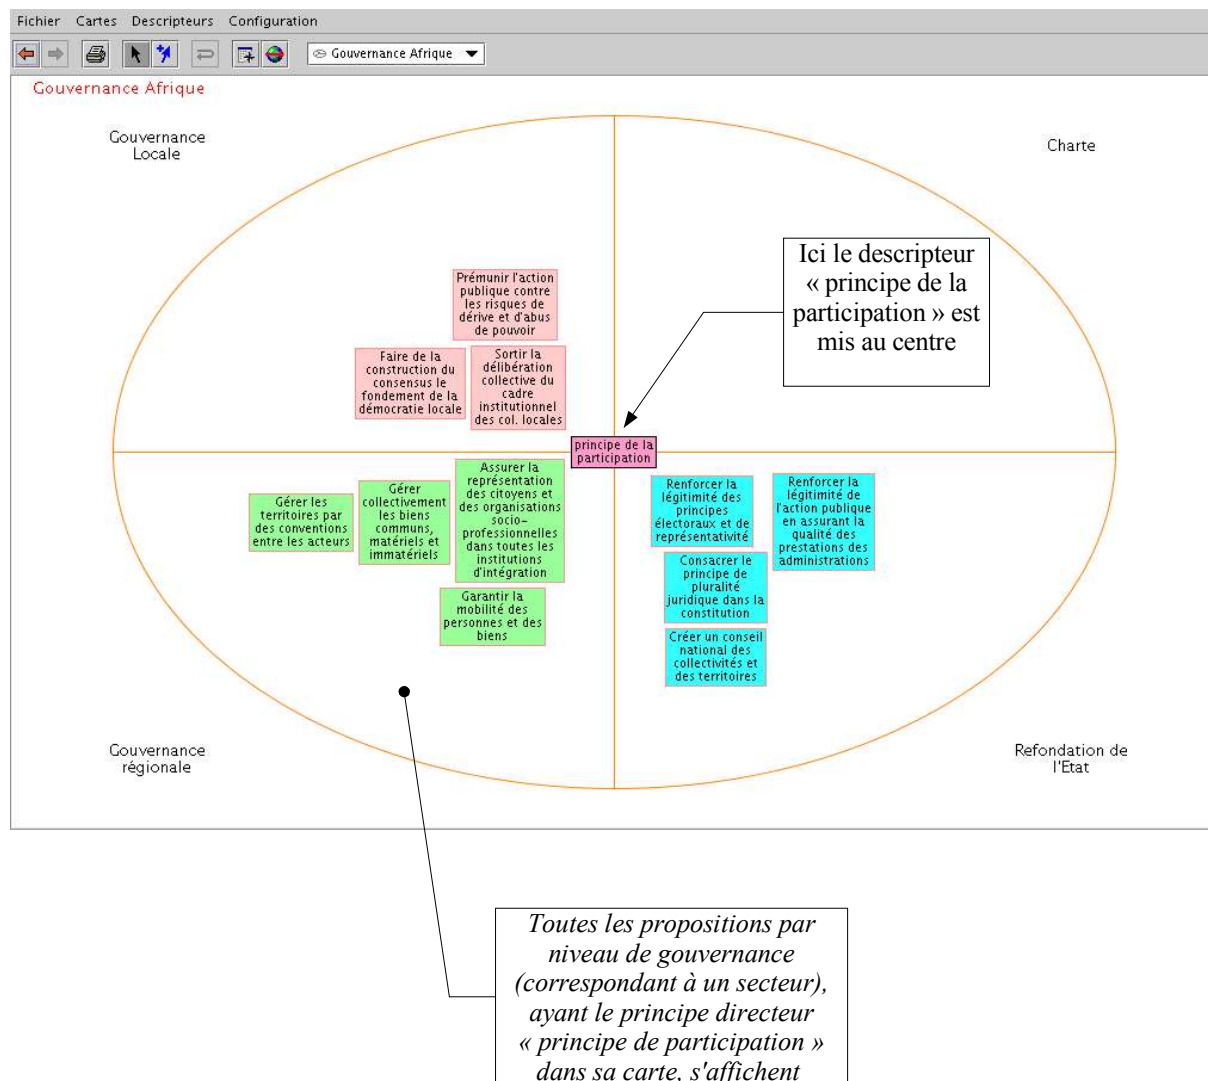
Fichier Cartes Descripteurs Configuration

Gouvernance Afrique

Gouvernance Afrique

Gouvernance Locale

Charte

Ici le descripteur « principe de la participation » est mis au centre

Prémunir l'action publique contre les risques de dérive et d'abus de pouvoir

Faire de la construction du consensus le fondement de la démocratie locale

Sortir la délibération collective du cadre institutionnel des col. locales

principe de la participation

Gérer les territoires par des conventions entre les acteurs

Gérer collectivement les biens communs, matériels et immatériels

Assurer la représentation des citoyens et des organisations socio-professionnelles dans toutes les institutions d'intégration

Garantir la mobilité des personnes et des biens

Renforcer la légitimité des principes électoraux et de représentativité

Renforcer la légitimité de l'action publique en assurant la qualité des prestations des administrations

Consacrer le principe de pluralité juridique dans la constitution

Créer un conseil national des collectivités et des territoires

Gouvernance régionale

Refondation de l'Etat

Toutes les propositions par niveau de gouvernance (correspondant à un secteur), ayant le principe directeur « principe de participation » dans sa carte, s'affichent